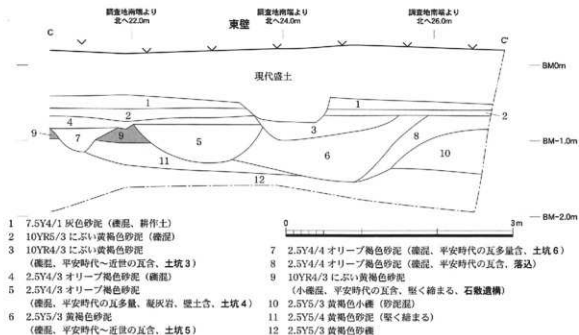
調査地南端より
北へ22.0m

調査地南端より
北へ24.0m

調査地南端より
北へ26.0m

C

東壁

C'

現代盛土

BM0m

BM−1.0m

BM−2.0m

1 2 3 4 5 6 7 8 9 10 11 12 1 2 3 9

0 3m

1 7.5Y4/1 灰色砂泥（礫混、耕作土）
2 10YR5/3 にぶい黄褐色砂泥（礫混）
3 10YR4/3 にぶい黄褐色砂泥
（礫混、平安時代～近世の瓦片、土坑 3）
4 2.5Y4/3 オリーブ褐色砂泥（礫混）
5 2.5Y4/3 オリーブ褐色砂泥
（礫混、平安時代の瓦多量、凝灰岩、壁土含、土坑 4）
6 2.5Y5/3 黄褐色砂泥
（礫混、平安時代～近世の瓦片、土坑 5）

7 2.5Y4/4 オリーブ褐色砂泥（礫混、平安時代の瓦多量含、土坑 6）
8 2.5Y4/4 オリーブ褐色砂泥（礫混、平安時代の瓦片、落込）
9 10YR4/3 にぶい黄褐色砂泥
（小礫混、平安時代の瓦片、堅く締まる、石敷遺構）
10 2.5Y5/3 黄褐色小礫（砂泥混）
11 2.5Y5/4 黄褐色砂泥（堅く締まる）
12 2.5Y5/3 黄褐色砂礫